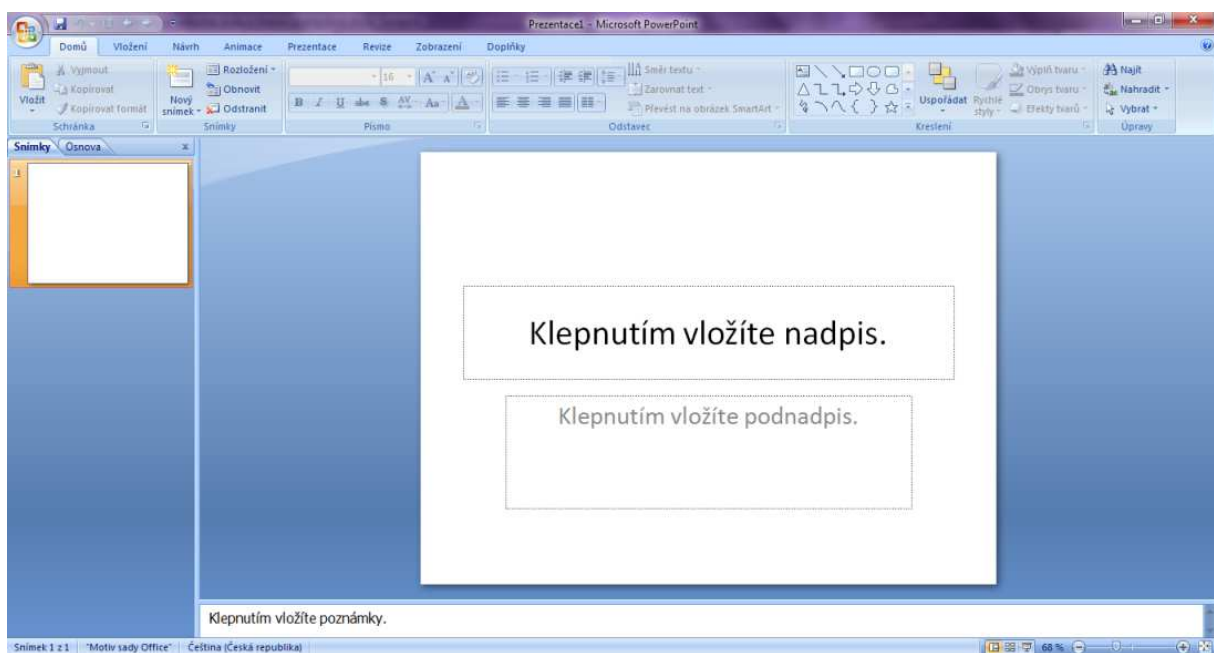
Prezentace1 - Microsoft PowerPoint

Domů Vložení Návrh Animace Prezentace Revize Zobrazení Doplňky

Vyjmout
Kopírovat
Vložit
Kopírovat formát
Schránka

Rozložení
Obnovit
Nový snímek
Odstranit
Snímky

16
Písmo

Směr textu
Zarovnat text
Převést na obrázek SmartArt
Odstavec

Uspořádat
Rychlé styly
Výplň tvaru
Obrys tvaru
Efekty tvarů
Kreslení

Najít
Nahradit
Vybrat
Úpravy

Snímky Osnova

1

Klepnutím vložíte nadpis.

Klepnutím vložíte podnadpis.

Klepnutím vložíte poznámky.

Snímek 1 z 1 "Motiv sady Office" Čeština (Česká republika)

68 %